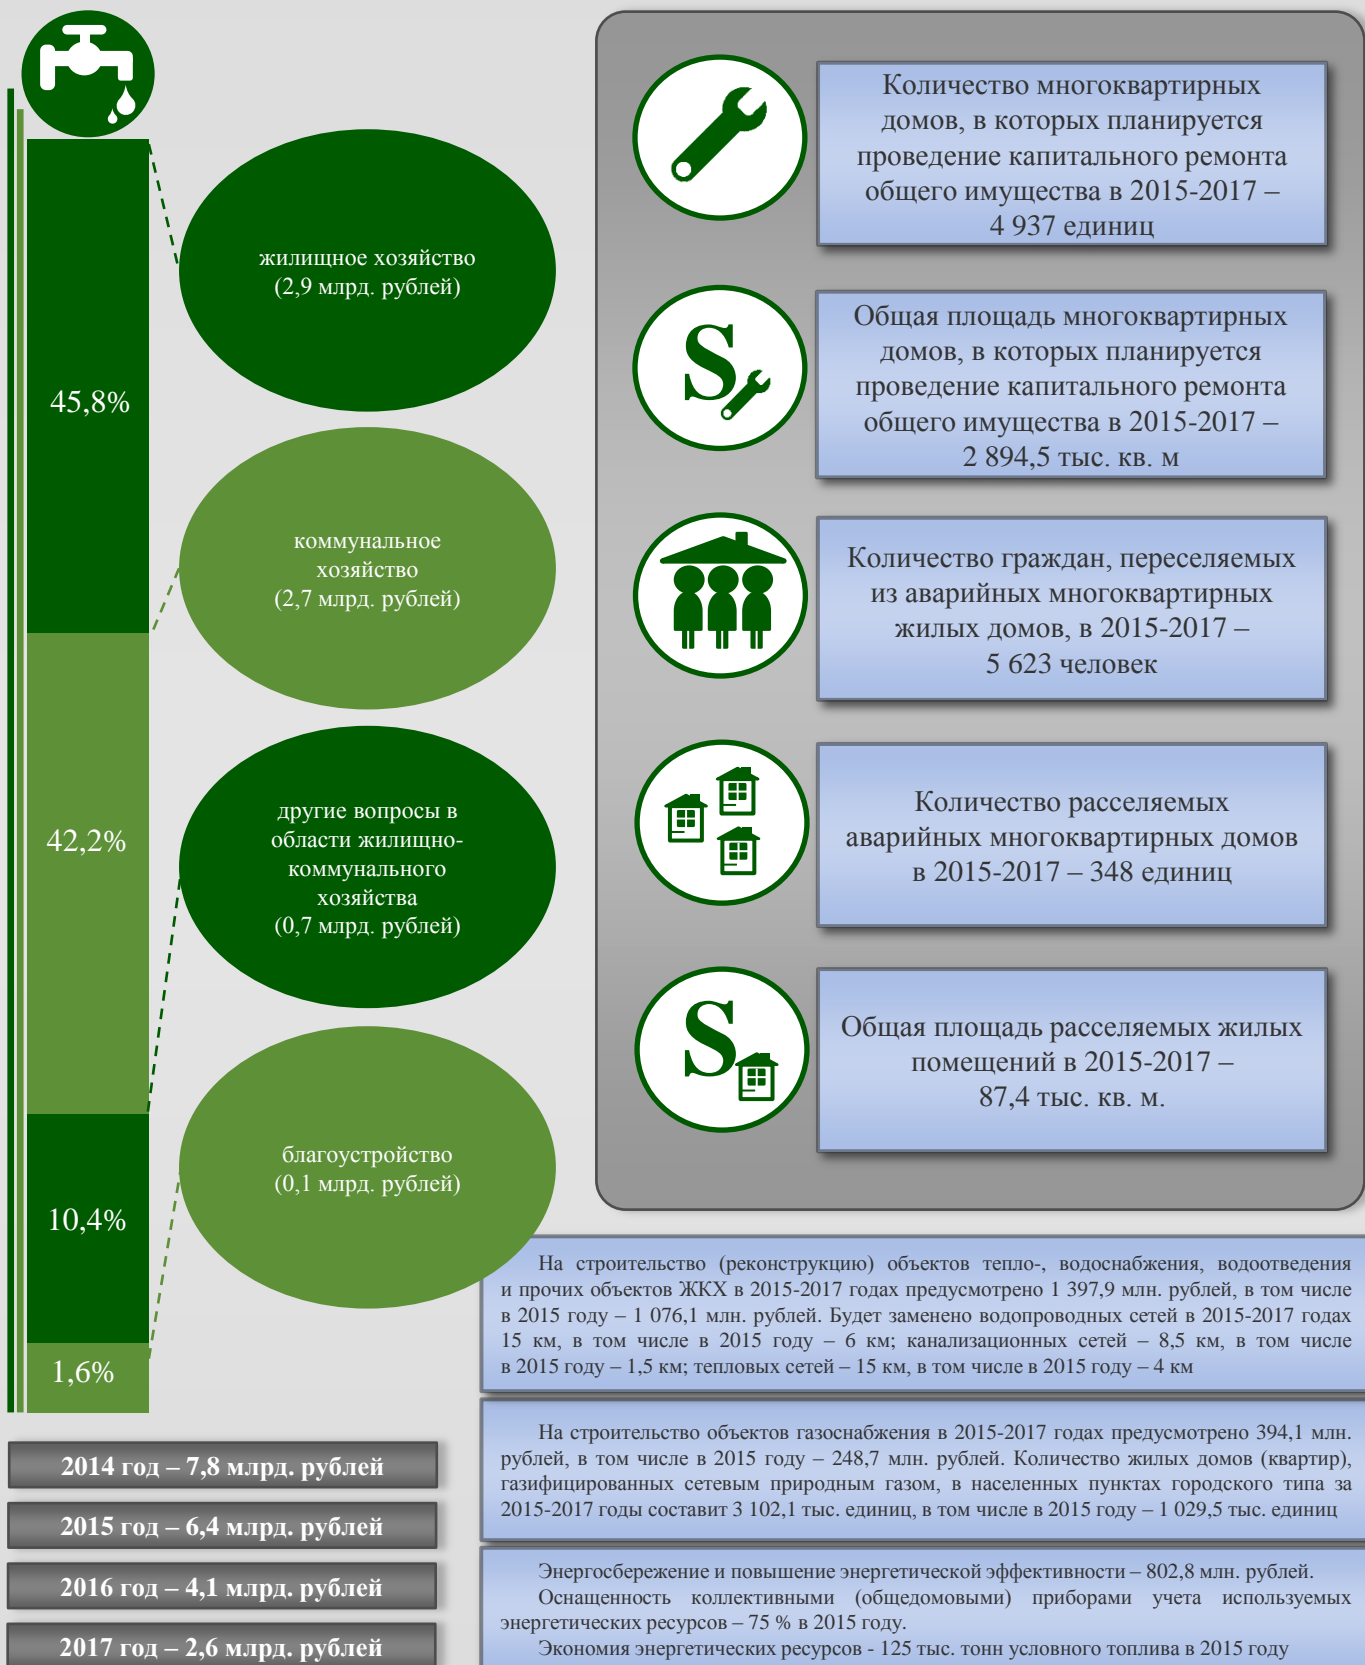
45,8%

42,2%

10,4%

1,6%

жилищное хозяйство (2,9 млрд. рублей)

коммунальное хозяйство (2,7 млрд. рублей)

другие вопросы в области жилищно-коммунального хозяйства (0,7 млрд. рублей)

благоустройство (0,1 млрд. рублей)

2014 год – 7,8 млрд. рублей

2015 год – 6,4 млрд. рублей

2016 год – 4,1 млрд. рублей

2017 год – 2,6 млрд. рублей

Количество многоквартирных домов, в которых планируется проведение капитального ремонта общего имущества в 2015-2017 – 4 937 единиц

Общая площадь многоквартирных домов, в которых планируется проведение капитального ремонта общего имущества в 2015-2017 – 2 894,5 тыс. кв. м

Количество граждан, переселяемых из аварийных многоквартирных жилых домов, в 2015-2017 – 5 623 человек

Количество расселяемых аварийных многоквартирных домов в 2015-2017 – 348 единиц

Общая площадь расселяемых жилых помещений в 2015-2017 – 87,4 тыс. кв. м.

На строительство (реконструкцию) объектов тепло-, водоснабжения, водоотведения и прочих объектов ЖКХ в 2015-2017 годах предусмотрено 1 397,9 млн. рублей, в том числе в 2015 году – 1 076,1 млн. рублей. Будет заменено водопроводных сетей в 2015-2017 годах 15 км, в том числе в 2015 году – 6 км; канализационных сетей – 8,5 км, в том числе в 2015 году – 1,5 км; тепловых сетей – 15 км, в том числе в 2015 году – 4 км

На строительство объектов газоснабжения в 2015-2017 годах предусмотрено 394,1 млн. рублей, в том числе в 2015 году – 248,7 млн. рублей. Количество жилых домов (квартир), газифицированных сетевым природным газом, в населенных пунктах городского типа за 2015-2017 годы составит 3 102,1 тыс. единиц, в том числе в 2015 году – 1 029,5 тыс. единиц

Энергосбережение и повышение энергетической эффективности – 802,8 млн. рублей.
Оснащенность коллективными (общедомовыми) приборами учета используемых энергетических ресурсов – 75 % в 2015 году.
Экономия энергетических ресурсов - 125 тыс. тонн условного топлива в 2015 году